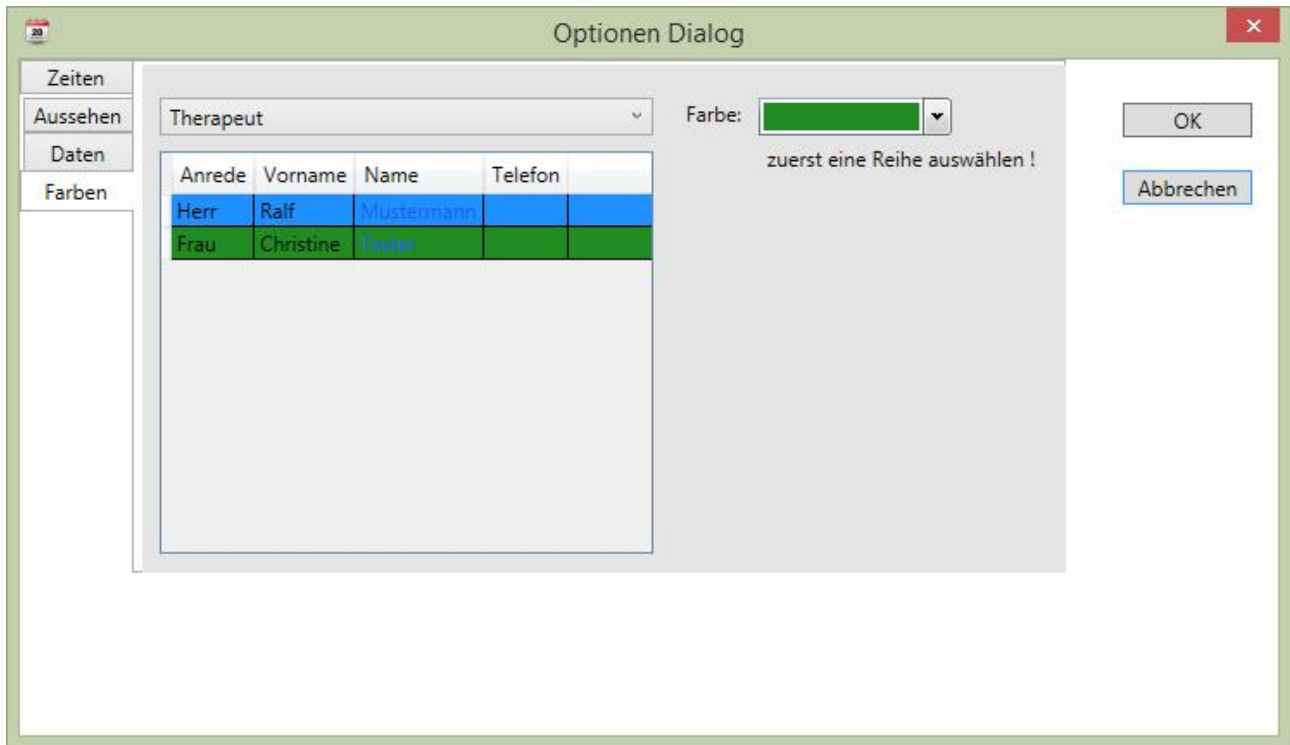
Optionen Dialog

Zeiten
Aussehen
Daten
Farben

Therapeut

| Anrede | Vorname | Name | Telefon |
|---|---|---|---|
| Herr | Ralf | Mustermann | |
| Frau | Christine | Tester | |

Farbe:

zuerst eine Reihe auswählen !

OK

Abbrechen